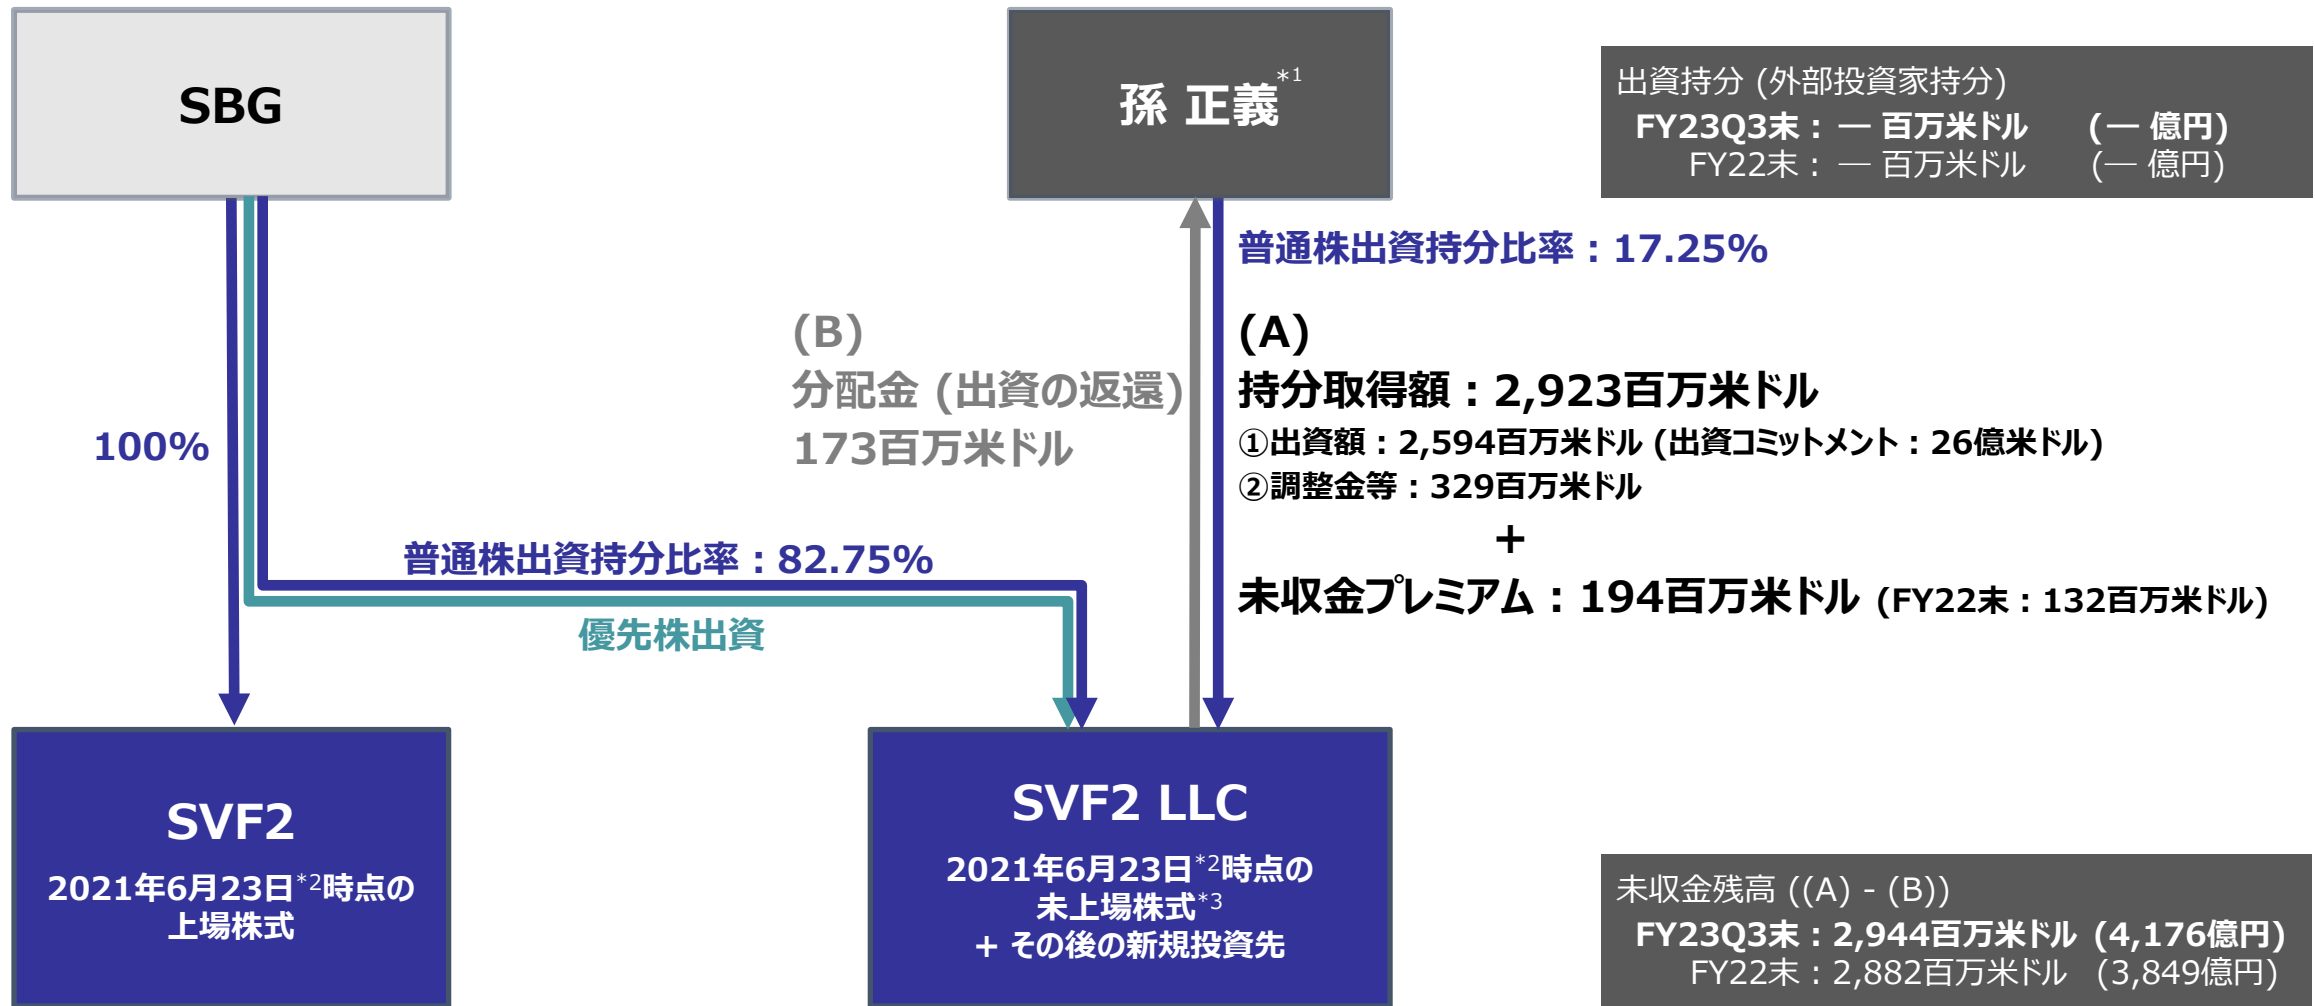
SBG

孫 正義$^{*1}$

出資持分 (外部投資家持分)
FY23Q3末： — 百万米ドル　(— 億円)
FY22末： — 百万米ドル　(— 億円)

普通株出資持分比率：17.25%

(A)
持分取得額：2,923百万米ドル
①出資額：2,594百万米ドル (出資コミットメント：26億米ドル)
②調整金等：329百万米ドル
＋
未収金プレミアム：194百万米ドル (FY22末：132百万米ドル)

(B)
分配金 (出資の返還)
173百万米ドル

100%

普通株出資持分比率：82.75%

優先株出資

SVF2
2021年6月23日$^{*2}$時点の上場株式

SVF2 LLC
2021年6月23日$^{*2}$時点の未上場株式$^{*3}$
＋ その後の新規投資先

未収金残高 ((A) - (B))
FY23Q3末：2,944百万米ドル (4,176億円)
FY22末：2,882百万米ドル (3,849億円)